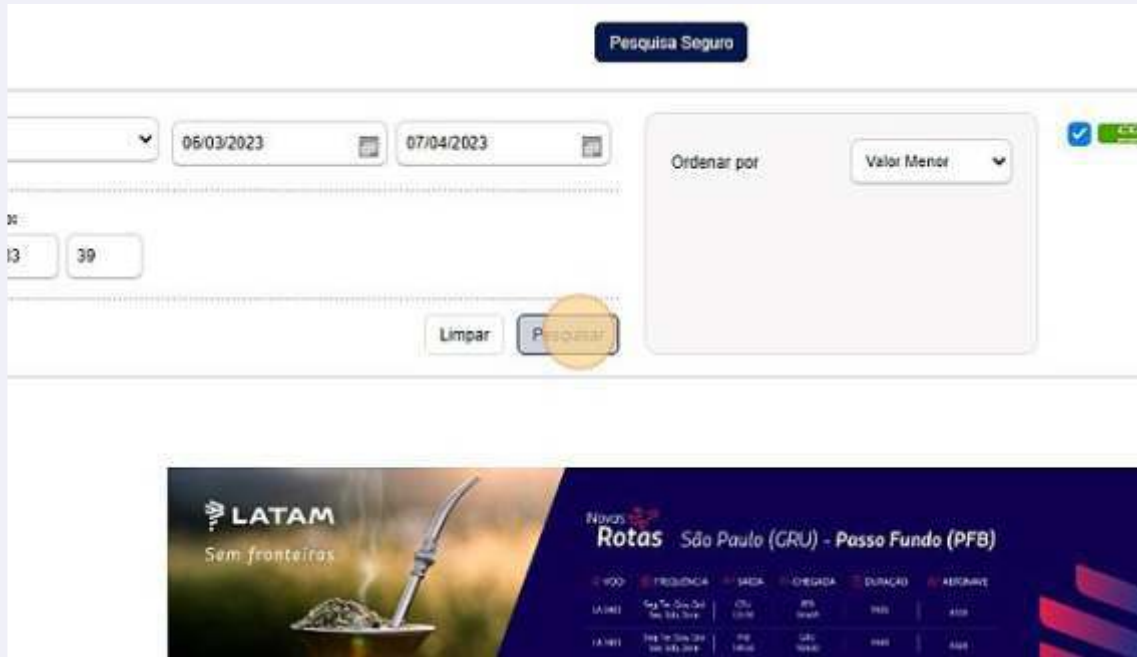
Pesquisa Seguro

06/03/2023

07/04/2023

Ordenar por

Valor Menor

3

39

Limpar

Pesquisar

LATAM
Sem fronteiras

Novas Rotas São Paulo (GRU) - Passo Fundo (PFB)

VOO | FREQUÊNCIA | SAÍDA | CHEGADA | DURAÇÃO | AERONAVE

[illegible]